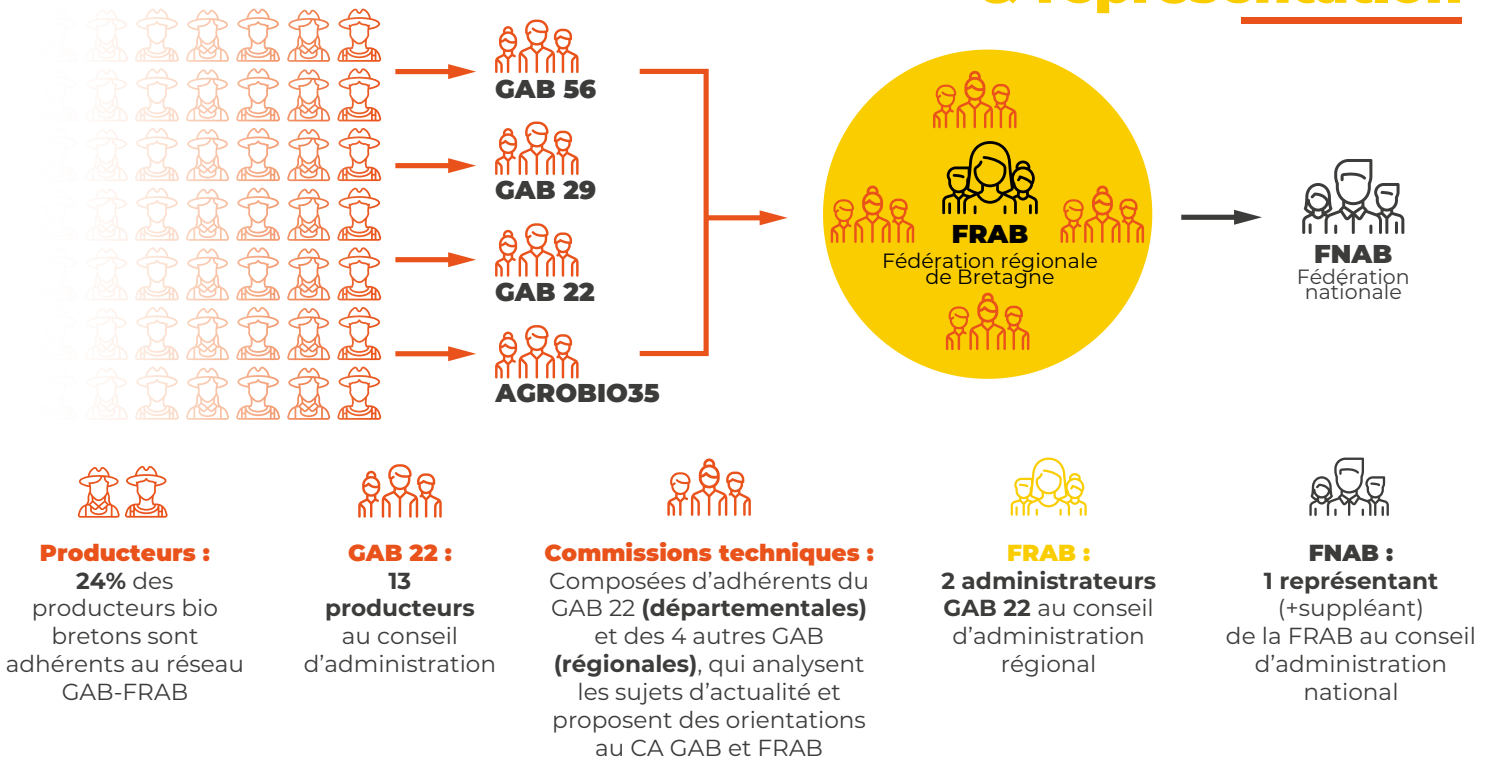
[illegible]

GAB 56

GAB 29

GAB 22

AGROBIO35

FRAB
Fédération régionale de Bretagne

FNAB
Fédération nationale

Producteurs :
**24%** des producteurs bio bretons sont adhérents au réseau GAB-FRAB

GAB 22 :
**13 producteurs** au conseil d'administration

Commissions techniques :
Composées d'adhérents du GAB 22 **(départementales)** et des 4 autres GAB **(régionales)**, qui analysent les sujets d'actualité et proposent des orientations au CA GAB et FRAB

FRAB :
**2 administrateurs GAB 22** au conseil d'administration régional

FNAB :
**1 représentant** (+suppléant) de la FRAB au conseil d'administration national